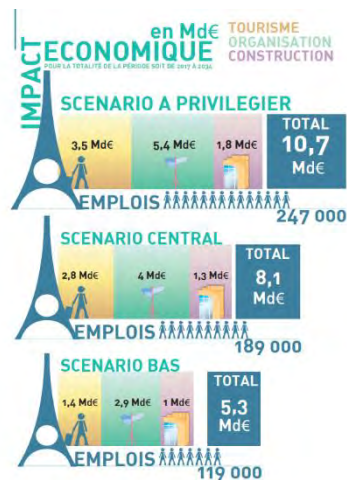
IMPACT ECONOMIQUE en Md€
POUR LA TOTALITÉ DE LA PÉRIODE SOIT DE 2017 À 2034
TOURISME
ORGANISATION
CONSTRUCTION

SCENARIO A PRIVILEGIER
3,5 Md€
5,4 Md€
1,8 Md€
TOTAL
10,7
Md€
EMPLOIS
247 000

SCENARIO CENTRAL
2,8 Md€
4 Md€
1,3 Md€
TOTAL
8,1
Md€
EMPLOIS
189 000

SCENARIO BAS
1,4 Md€
2,9 Md€
1 Md€
TOTAL
5,3
Md€
EMPLOIS
119 000